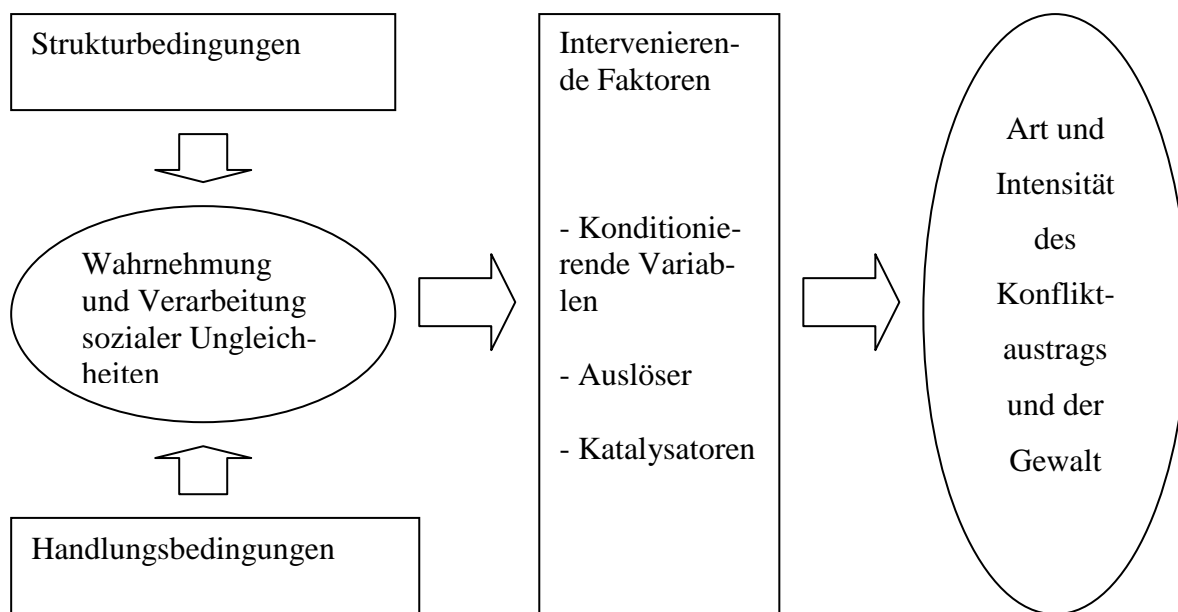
Strukturbedingungen

Wahrnehmung und Verarbeitung sozialer Ungleichheiten

Handlungsbedingungen

Intervenierende Faktoren

- Konditionierende Variablen

- Auslöser

- Katalysatoren

Art und Intensität des Konfliktaustrags und der Gewalt